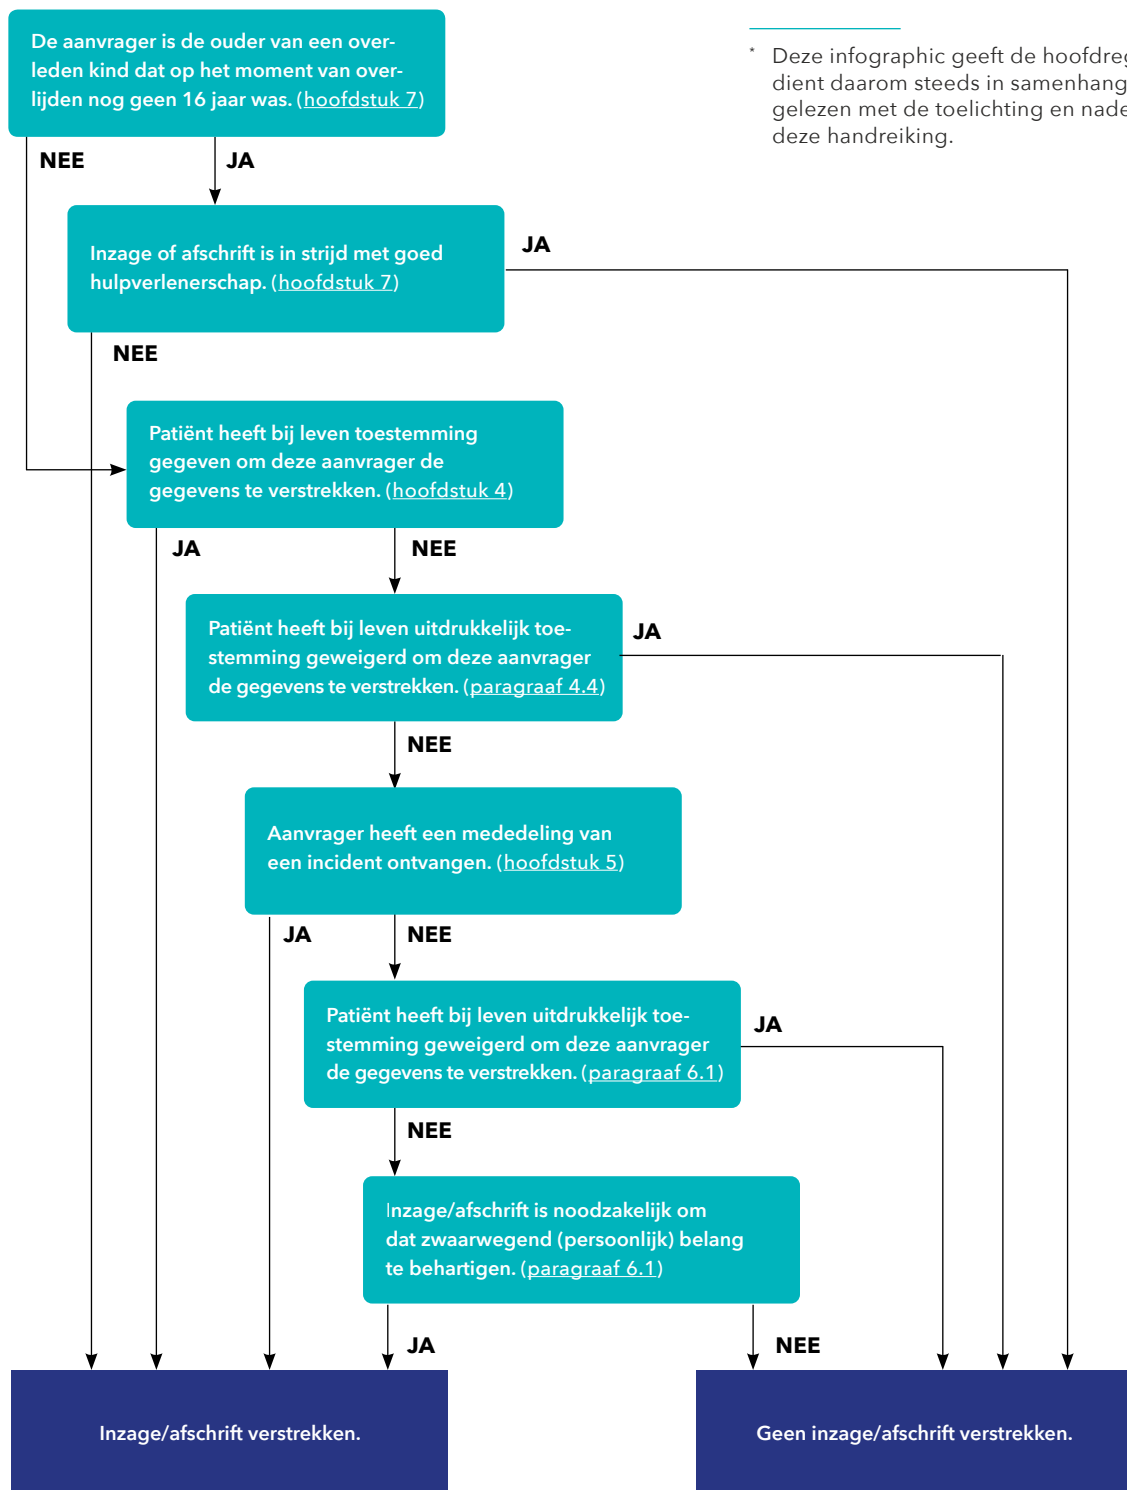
De aanvrager is de ouder van een overleden kind dat op het moment van overlijden nog geen 16 jaar was. (hoofdstuk 7)

* Deze infographic geeft de hoofdreg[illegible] dient daarom steeds in samenhang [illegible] gelezen met de toelichting en nade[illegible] deze handreiking.

NEE

JA

Inzage of afschrift is in strijd met goed hulpverlenerschap. (hoofdstuk 7)

JA

NEE

Patiënt heeft bij leven toestemming gegeven om deze aanvrager de gegevens te verstrekken. (hoofdstuk 4)

JA

NEE

Patiënt heeft bij leven uitdrukkelijk toestemming geweigerd om deze aanvrager de gegevens te verstrekken. (paragraaf 4.4)

JA

NEE

Aanvrager heeft een mededeling van een incident ontvangen. (hoofdstuk 5)

JA

NEE

Patiënt heeft bij leven uitdrukkelijk toestemming geweigerd om deze aanvrager de gegevens te verstrekken. (paragraaf 6.1)

JA

NEE

Inzage/afschrift is noodzakelijk om dat zwaarwegend (persoonlijk) belang te behartigen. (paragraaf 6.1)

JA

NEE

Inzage/afschrift verstrekken.

Geen inzage/afschrift verstrekken.